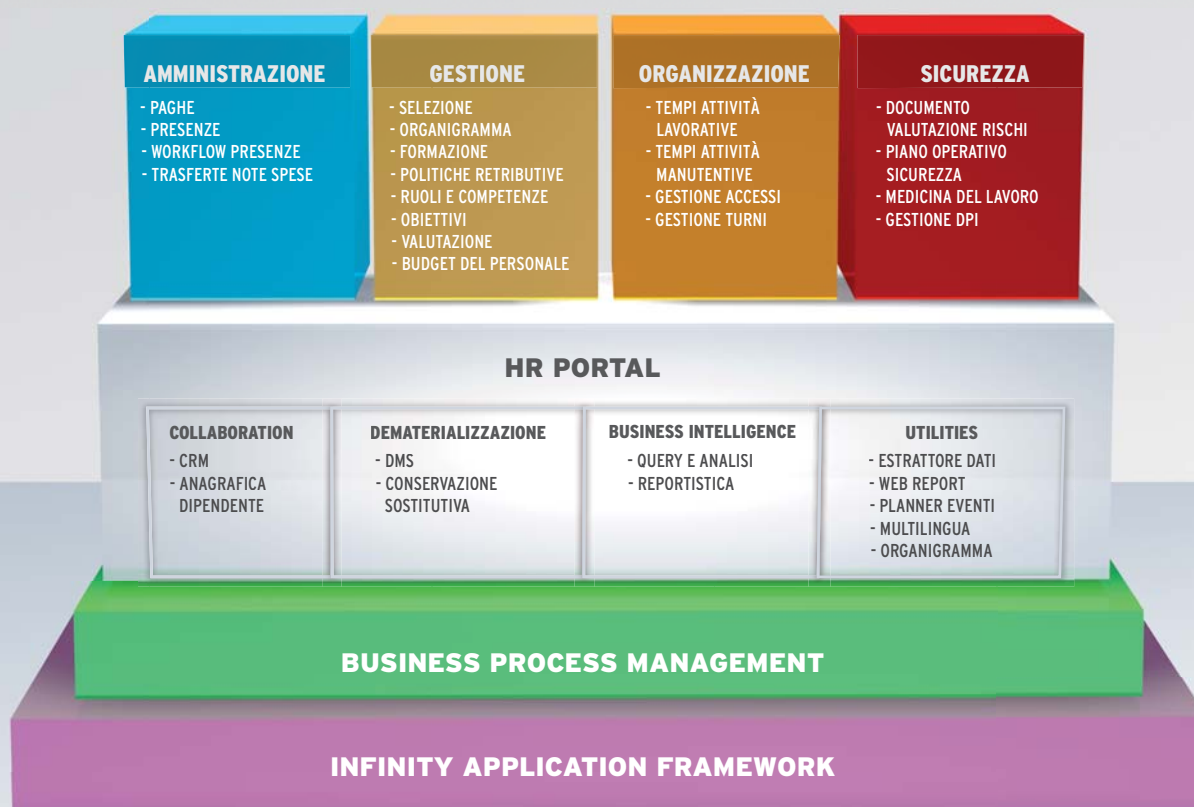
AMMINISTRAZIONE
- PAGHE
- PRESENZE
- WORKFLOW PRESENZE
- TRASFERTE NOTE SPESE

GESTIONE
- SELEZIONE
- ORGANIGRAMMA
- FORMAZIONE
- POLITICHE RETRIBUTIVE
- RUOLI E COMPETENZE
- OBIETTIVI
- VALUTAZIONE
- BUDGET DEL PERSONALE

ORGANIZZAZIONE
- TEMPI ATTIVITÀ LAVORATIVE
- TEMPI ATTIVITÀ MANUTENTIVE
- GESTIONE ACCESSI
- GESTIONE TURNI

SICUREZZA
- DOCUMENTO VALUTAZIONE RISCHI
- PIANO OPERATIVO SICUREZZA
- MEDICINA DEL LAVORO
- GESTIONE DPI

HR PORTAL

COLLABORATION
- CRM
- ANAGRAFICA DIPENDENTE

DEMATERIALIZZAZIONE
- DMS
- CONSERVAZIONE SOSTITUTIVA

BUSINESS INTELLIGENCE
- QUERY E ANALISI
- REPORTISTICA

UTILITIES
- ESTRATTORE DATI
- WEB REPORT
- PLANNER EVENTI
- MULTILINGUA
- ORGANIGRAMMA

BUSINESS PROCESS MANAGEMENT

INFINITY APPLICATION FRAMEWORK